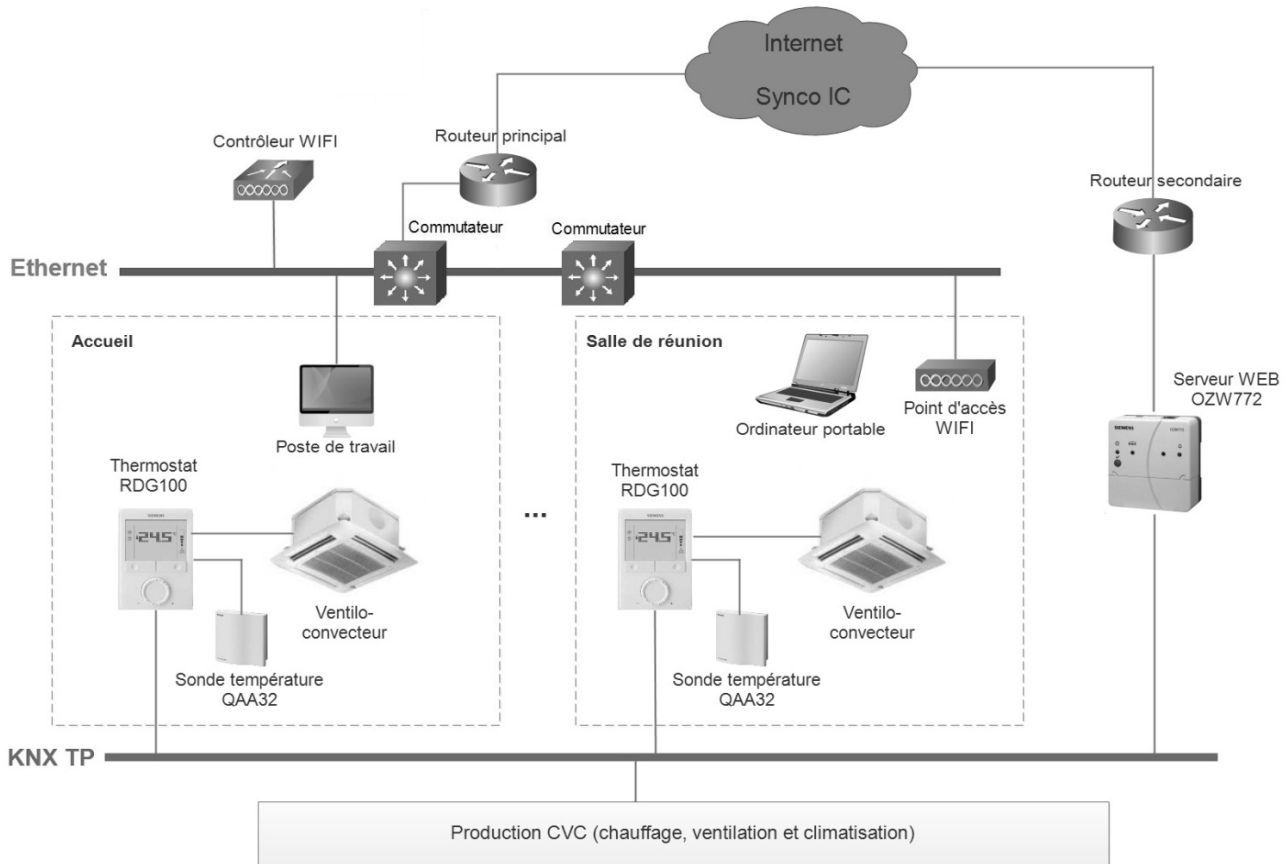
Internet

Synco IC

Contrôleur WIFI

Routeur principal

Routeur secondaire

Commutateur

Commutateur

Ethernet

Accueil

Poste de travail

Thermostat RDG100

24.5

Ventilo-convecteur

Sonde température QAA32

...

Salle de réunion

Ordinateur portable

Point d'accès WIFI

Thermostat RDG100

24.5

Ventilo-convecteur

Sonde température QAA32

Serveur WEB OZW772

KNX TP

Production CVC (chauffage, ventilation et climatisation)